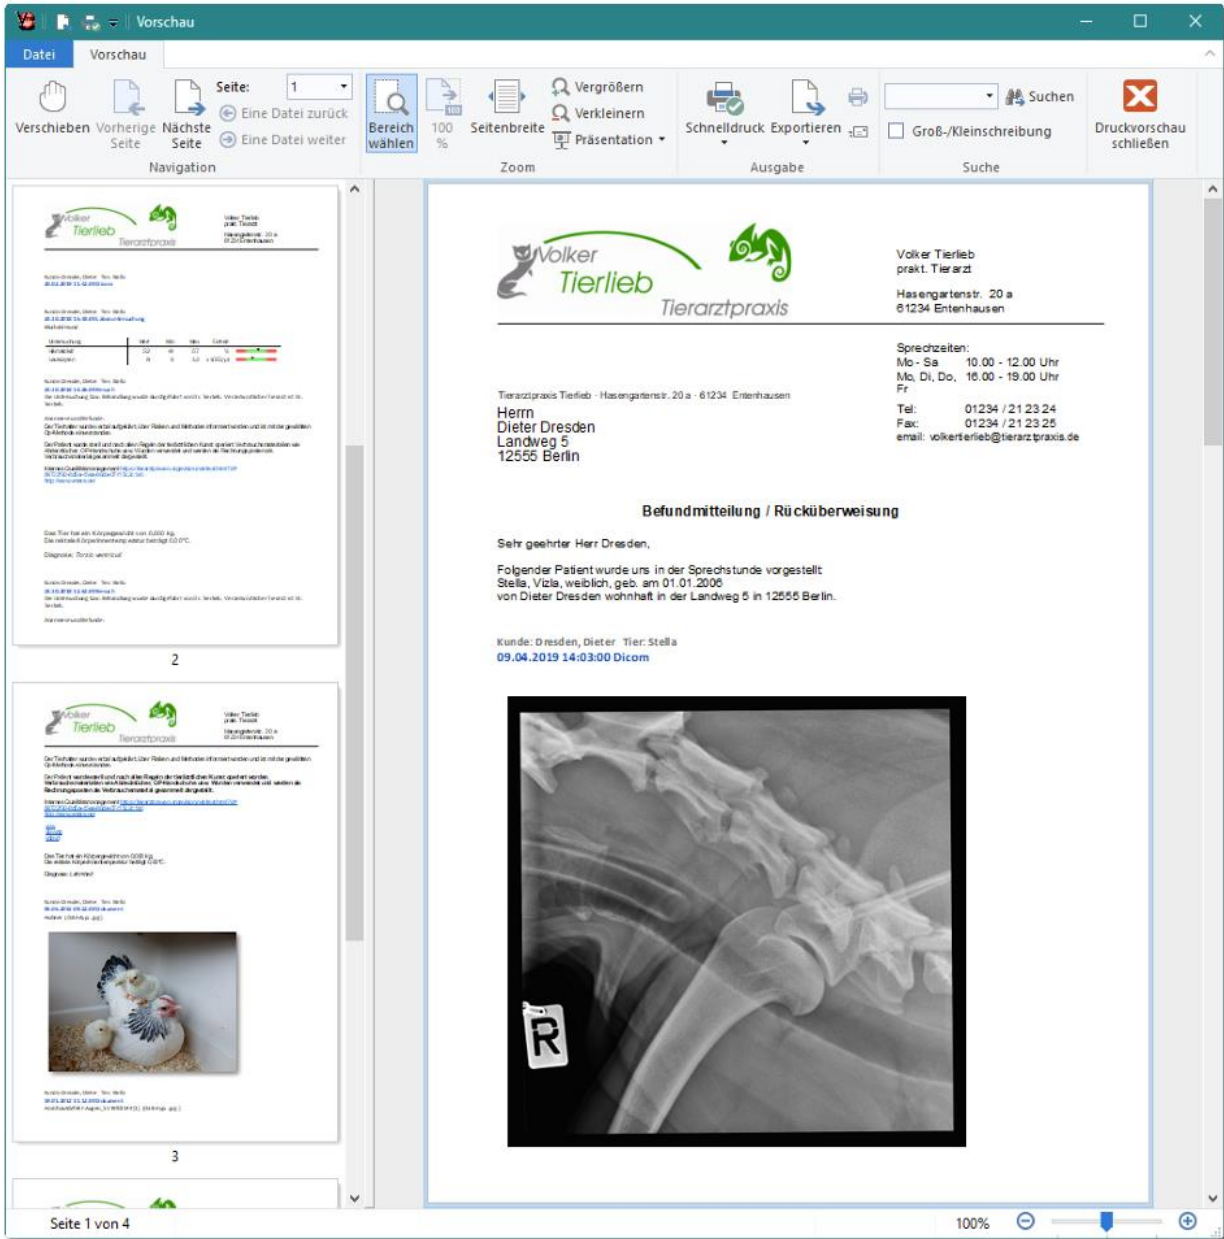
Vorschau

Datei | Vorschau

Verschieben | Vorherige Seite | Nächste Seite | Seite: 1 | Eine Datei zurück | Eine Datei weiter
Navigation

Bereich wählen | 100 % | Seitenbreite | Vergrößern | Verkleinern | Präsentation
Zoom

Schnelldruck | Exportieren
Ausgabe

Suchen | Groß-/Kleinschreibung
Suche

Druckvorschau schließen

2

3

Volker Tierlieb Tierarztpraxis

Volker Tierlieb
prakt. Tierarzt

Hasengartenstr. 20 a
61234 Entenhausen

Sprechzeiten:
Mo - Sa 10.00 - 12.00 Uhr
Mo, Di, Do, Fr 16.00 - 19.00 Uhr

Tel: 01234 / 21 23 24
Fax: 01234 / 21 23 25
email: volkertierlieb@tierarztpraxis.de

Tierarztpraxis Tierlieb · Hasengartenstr. 20 a · 61234 Entenhausen
Herrn
Dieter Dresden
Landweg 5
12555 Berlin

Befundmitteilung / Rücküberweisung

Sehr geehrter Herr Dresden,

Folgender Patient wurde uns in der Sprechstunde vorgestellt
Stella, Vizla, weiblich, geb. am 01.01.2006
von Dieter Dresden wohnhaft in der Landweg 5 in 12555 Berlin.

Kunde: Dresden, Dieter Tier: Stella
09.04.2019 14:03:00 Dicom

R

Seite 1 von 4
100%